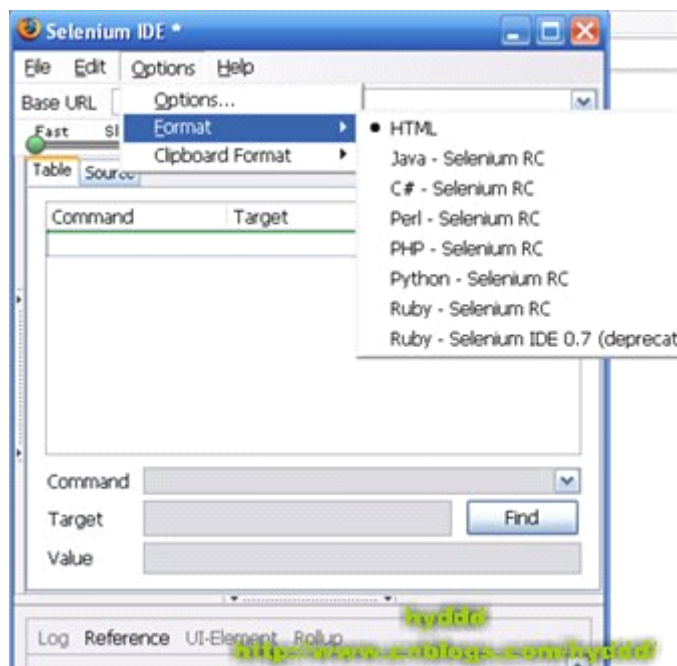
Selenium IDE *

File Edit Options Help

Base URL

Fast Sl

Options...
Format
Clipboard Format

HTML
Java - Selenium RC
C# - Selenium RC
Perl - Selenium RC
PHP - Selenium RC
Python - Selenium RC
Ruby - Selenium RC
Ruby - Selenium IDE 0.7 (deprecat

Table Source

| Command | Target |
|---|---|
| | |

Command
Target
Value

Find

Log Reference UI-Element Rollup

hyddd
http://www.cnblogs.com/hyddd/